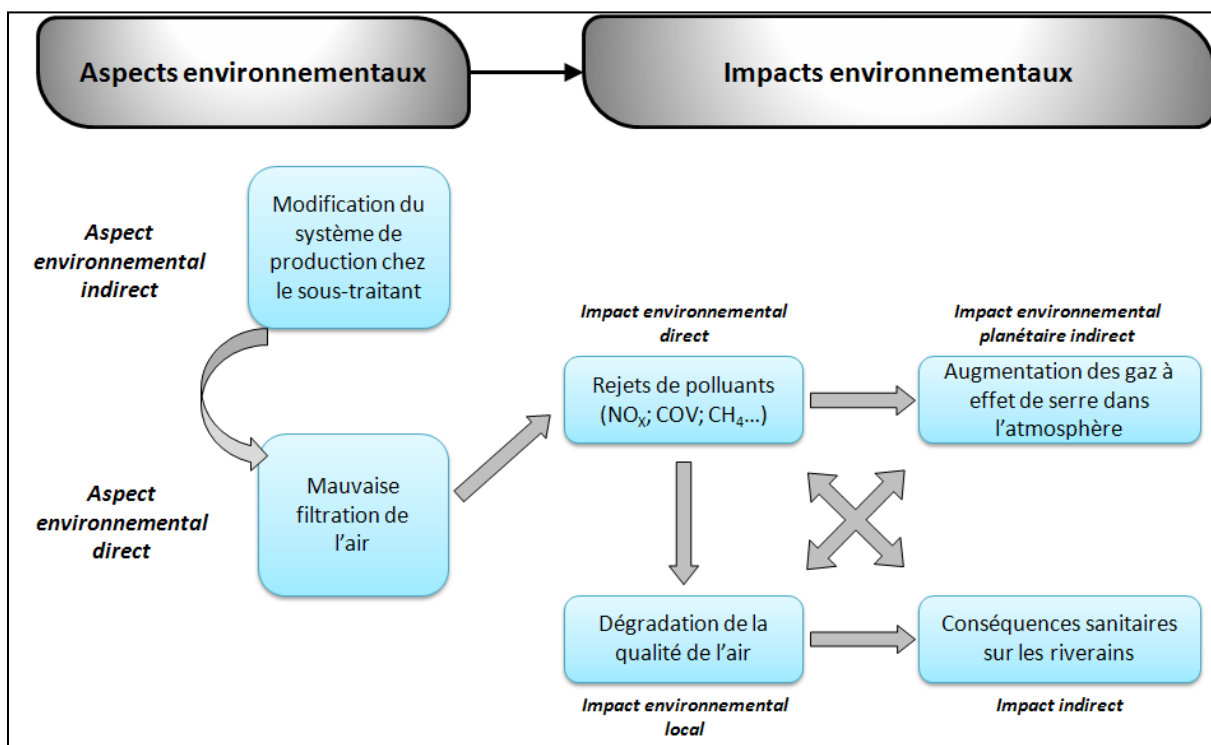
Aspects environnementaux

Impacts environnementaux

Aspect environnemental indirect

Modification du système de production chez le sous-traitant

Aspect environnemental direct

Mauvaise filtration de l'air

Impact environnemental direct

Rejets de polluants ($NO_X$; COV; $CH_4$...)

Impact environnemental planétaire indirect

Augmentation des gaz à effet de serre dans l'atmosphère

Dégradation de la qualité de l'air

Impact environnemental local

Conséquences sanitaires sur les riverains

Impact indirect